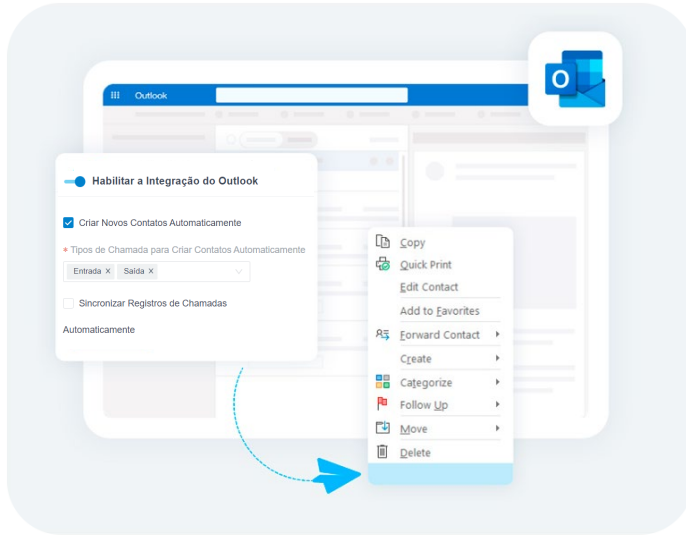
Outlook

Habilitar a Integração do Outlook

Criar Novos Contatos Automaticamente

* Tipos de Chamada para Criar Contatos Automaticamente

Entrada × Saída ×

Sincronizar Registros de Chamadas

Automaticamente

Copy
Quick Print
Edit Contact
Add to Favorites
Forward Contact
Create
Categorize
Follow Up
Move
Delete